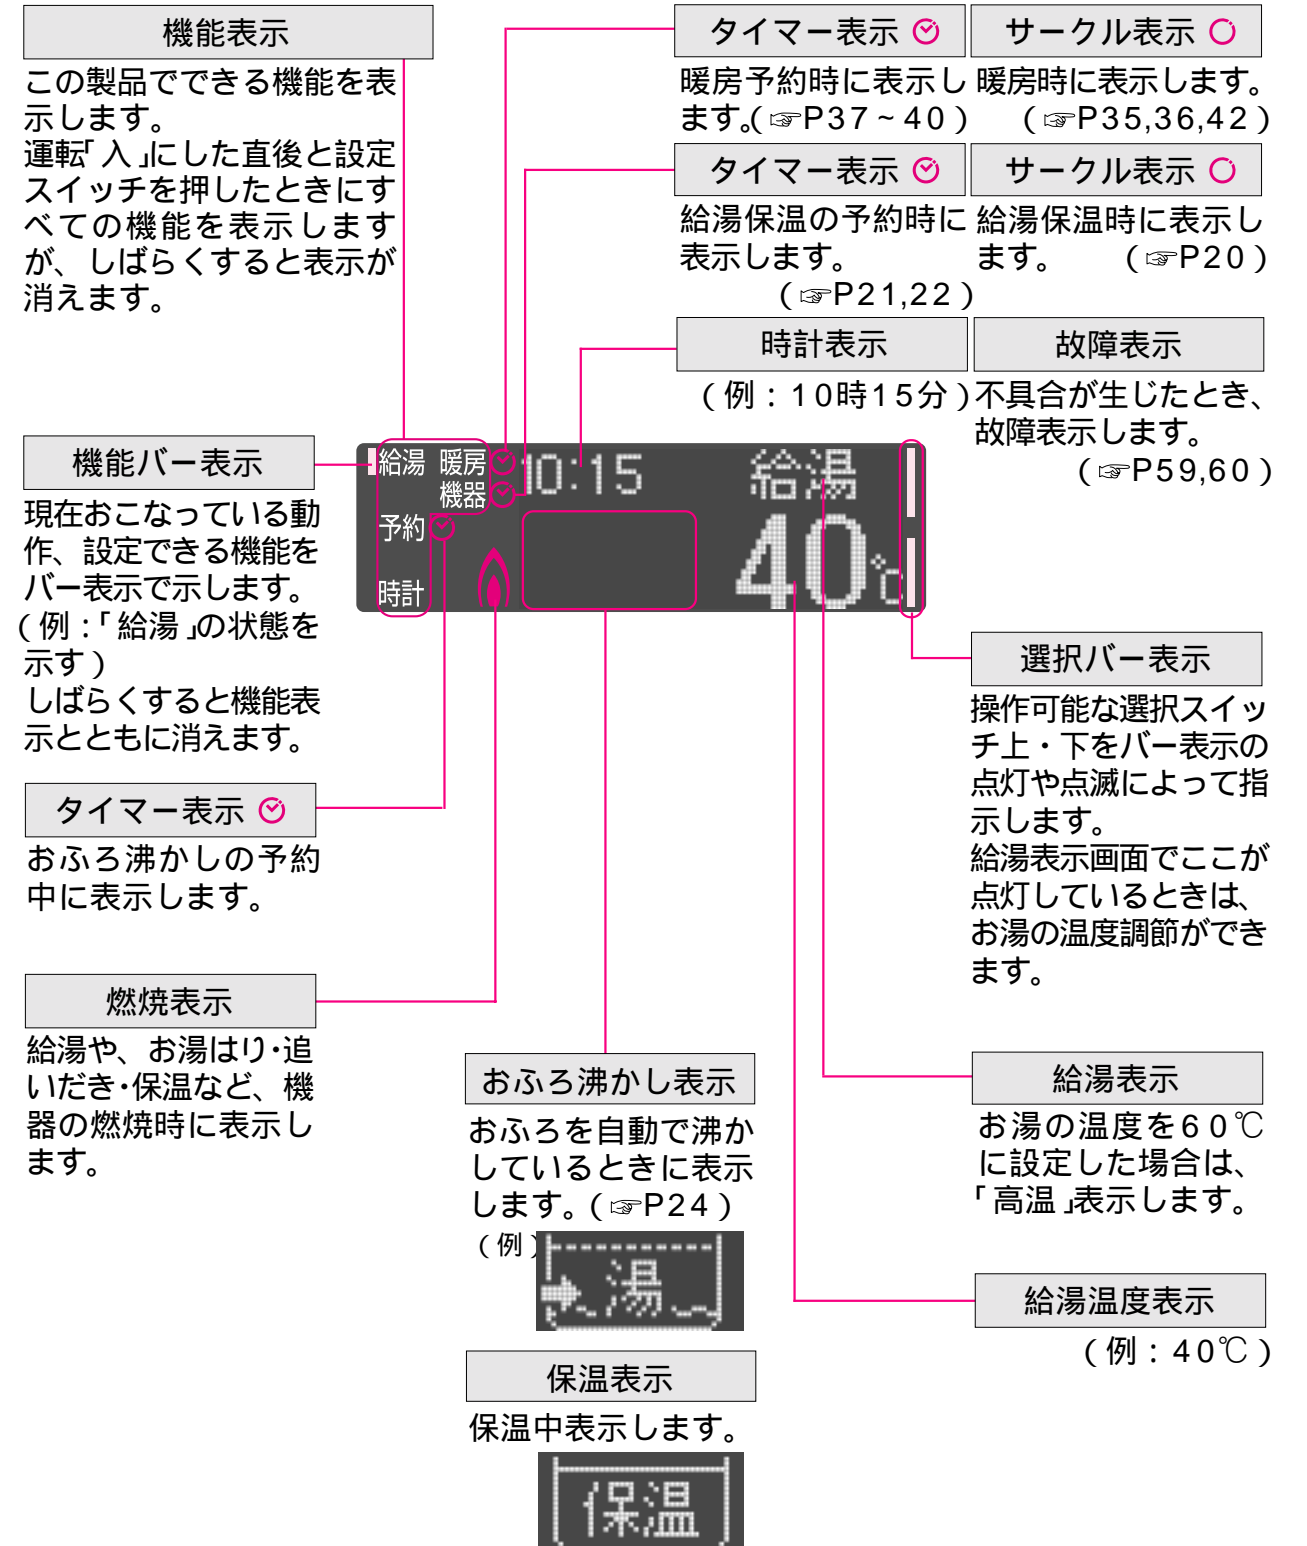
機能表示

この製品でできる機能を表示します。
運転「入」にした直後と設定スイッチを押したときにすべての機能を表示しますが、しばらくすると表示が消えます。

タイマー表示

暖房予約時に表示します。(☞P37～40)

サークル表示

暖房時に表示します。(☞P35,36,42)

タイマー表示

給湯保温の予約時に表示します。(☞P21,22)

サークル表示

給湯保温時に表示します。(☞P20)

時計表示

(例：10時15分)

故障表示

不具合が生じたとき、故障表示します。(☞P59,60)

機能バー表示

現在おこなっている動作、設定できる機能をバー表示で示します。(例：「給湯」の状態を示す)
しばらくすると機能表示とともに消えます。

給湯 暖房 機器 予約 時計 10:15 給湯 40℃

タイマー表示

おふろ沸かしの予約中に表示します。

選択バー表示

操作可能な選択スイッチ上・下をバー表示の点灯や点滅によって指示します。
給湯表示画面でここが点灯しているときは、お湯の温度調節ができます。

燃焼表示

給湯や、お湯はり・追いだき・保温など、機器の燃焼時に表示します。

おふろ沸かし表示

おふろを自動で沸かしているときに表示します。(☞P24)
(例) 湯

給湯表示

お湯の温度を60℃に設定した場合は、「高温」表示します。

給湯温度表示

(例：40℃)

保温表示

保温中表示します。
保温